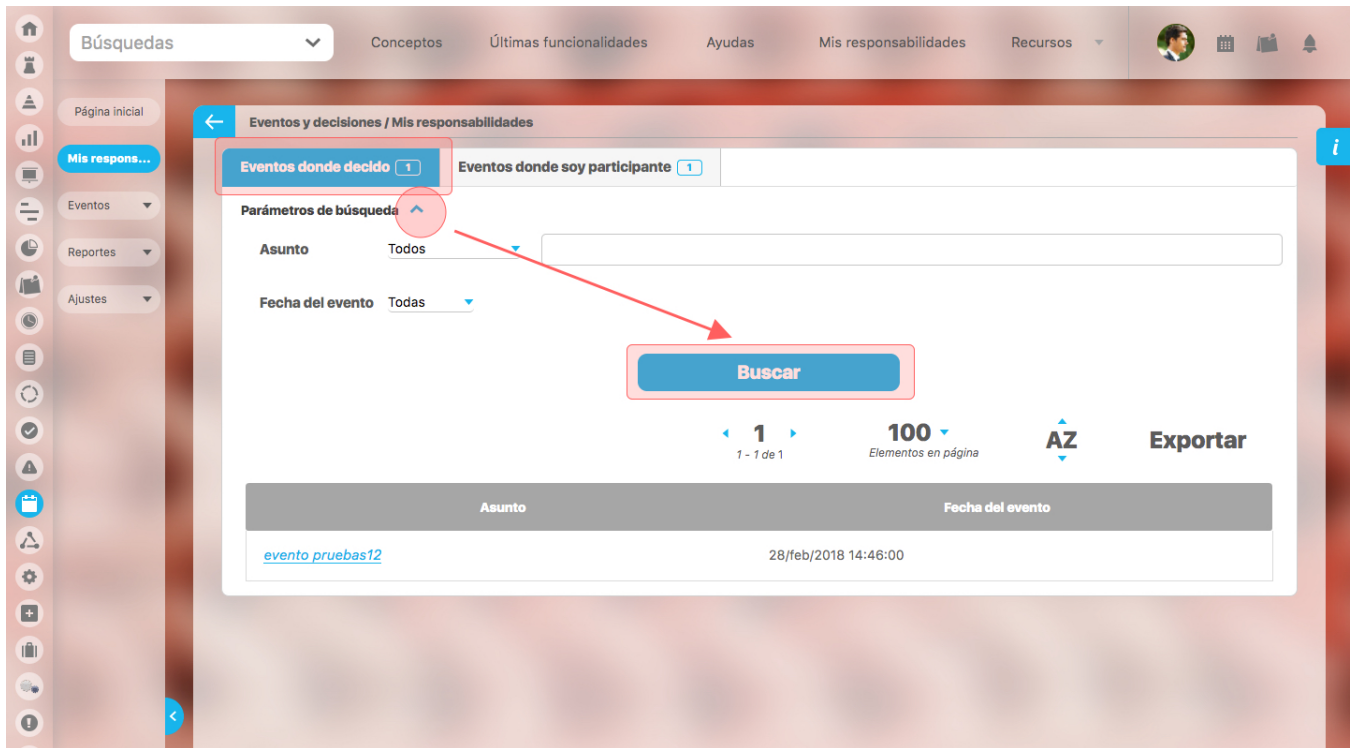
Búsquedas

Conceptos Últimas funcionalidades Ayudas Mis responsabilidades Recursos

Página inicial

Mis respons...

Eventos

Reportes

Ajustes

Eventos y decisiones / Mis responsabilidades

Eventos donde decido 1

Eventos donde soy participante 1

Parámetros de búsqueda

Asunto Todos

Fecha del evento Todas

Buscar

1
1 - 1 de 1

100
Elementos en página

AZ

Exportar

| Asunto | Fecha del evento |
|---|---|
| evento pruebas12 | 28/feb/2018 14:46:00 |

i